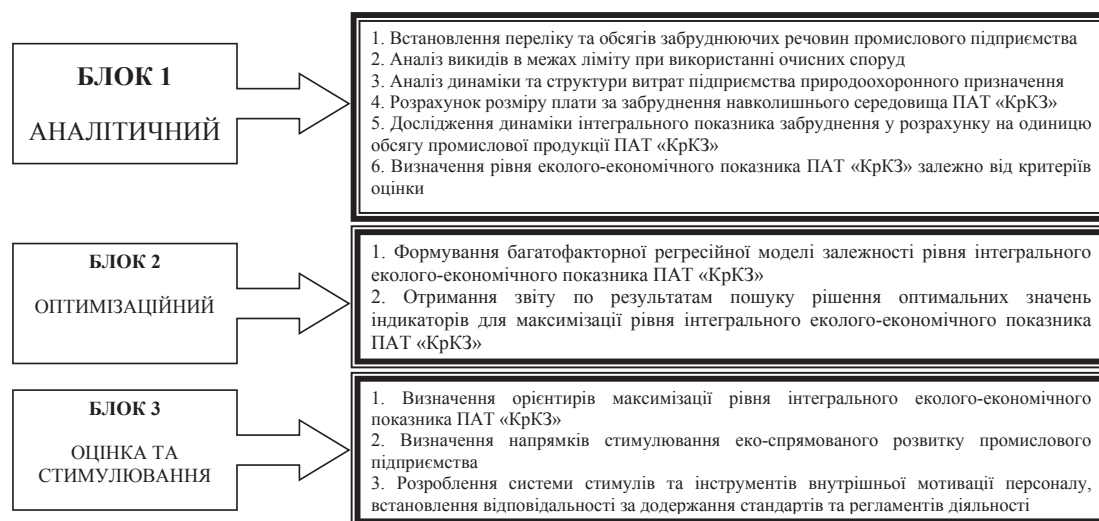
БЛОК 1

АНАЛІТИЧНИЙ

1. Встановлення переліку та обсягів забруднюючих речовин промислового підприємства
2. Аналіз викидів в межах ліміту при використанні очисних споруд
3. Аналіз динаміки та структури витрат підприємства природоохоронного призначення
4. Розрахунок розміру плати за забруднення навколишнього середовища ПАТ «КрКЗ»
5. Дослідження динаміки інтегрального показника забруднення у розрахунку на одиницю обсягу промислової продукції ПАТ «КрКЗ»
6. Визначення рівня еколого-економічного показника ПАТ «КрКЗ» залежно від критеріїв оцінки

БЛОК 2

ОПТИМІЗАЦІЙНИЙ

1. Формування багатофакторної регресійної моделі залежності рівня інтегрального еколого-економічного показника ПАТ «КрКЗ»
2. Отримання звіту по результатам пошуку рішення оптимальних значень індикаторів для максимізації рівня інтегрального еколого-економічного показника ПАТ «КрКЗ»

БЛОК 3

ОЦІНКА ТА СТИМУЛЮВАННЯ

1. Визначення орієнтирів максимізації рівня інтегрального еколого-економічного показника ПАТ «КрКЗ»
2. Визначення напрямків стимулювання еко-спрямованого розвитку промислового підприємства
3. Розроблення системи стимулів та інструментів внутрішньої мотивації персоналу, встановлення відповідальності за додержання стандартів та регламентів діяльності